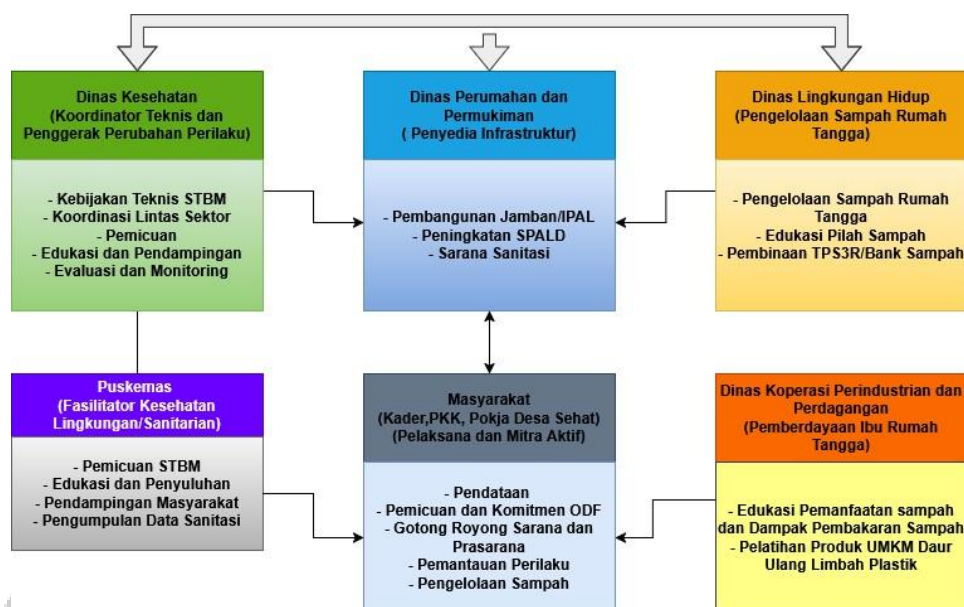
Dinas Kesehatan (Koordinator Teknis dan Penggerak Perubahan Perilaku)

- Kebijakan Teknis STBM
- Koordinasi Lintas Sektor
- Pemicuan
- Edukasi dan Pendampingan
- Evaluasi dan Monitoring

Dinas Perumahan dan Permukiman ( Penyedia Infrastruktur)

- Pembangunan Jamban/IPAL
- Peningkatan SPALD
- Sarana Sanitasi

Dinas Lingkungan Hidup (Pengelolaan Sampah Rumah Tangga)

- Pengelolaan Sampah Rumah Tangga
- Edukasi Pilah Sampah
- Pembinaan TPS3R/Bank Sampah

Puskemas (Fasilitator Kesehatan Lingkungan/Sanitarian)

- Pemicuan STBM
- Edukasi dan Penyuluhan
- Pendampingan Masyarakat
- Pengumpulan Data Sanitasi

Masyarakat (Kader,PKK, Pokja Desa Sehat) (Pelaksana dan Mitra Aktif)

- Pendataan
- Pemicuan dan Komitmen ODF
- Gotong Royong Sarana dan Prasarana
- Pemantauan Perilaku
- Pengelolaan Sampah

Dinas Koperasi Perindustrian dan Perdagangan (Pemberdayaan Ibu Rumah Tangga)

- Edukasi Pemanfaatan sampah dan Dampak Pembakaran Sampah
- Pelatihan Produk UMKM Daur Ulang Limbah Plastik